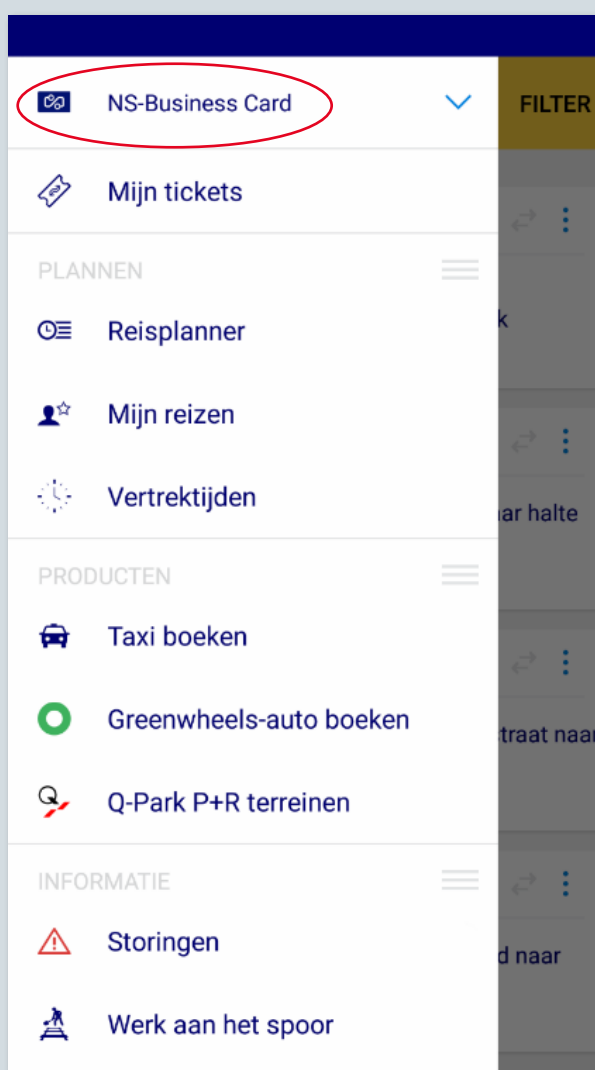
NS-Business Card

FILTER

Mijn tickets

PLANNEN

Reisplanner

Mijn reizen

Vertrektijden

PRODUCTEN

Taxi boeken

Greenwheels-auto boeken

Q-Park P+R terreinen

INFORMATIE

Storingen

Werk aan het spoor

k

ar halte

traat naar

d naar